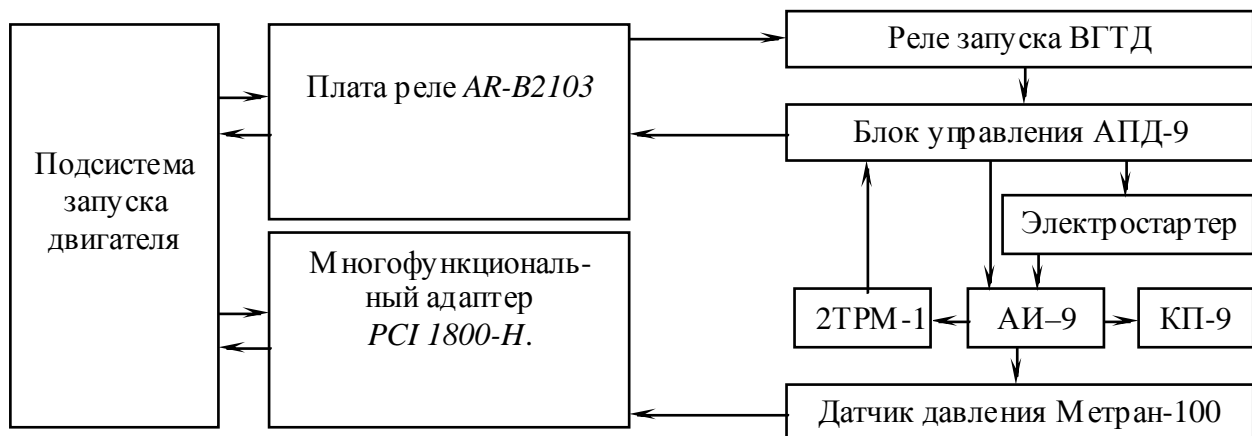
Подсистема запуска двигателя

Плата реле *AR-B2103*

Многофункциональный адаптер *PCI 1800-H*.

Реле запуска ВГТД

Блок управления АПД-9

Электростартер

2ТРМ-1

АИ–9

КП-9

Датчик давления Метран-100